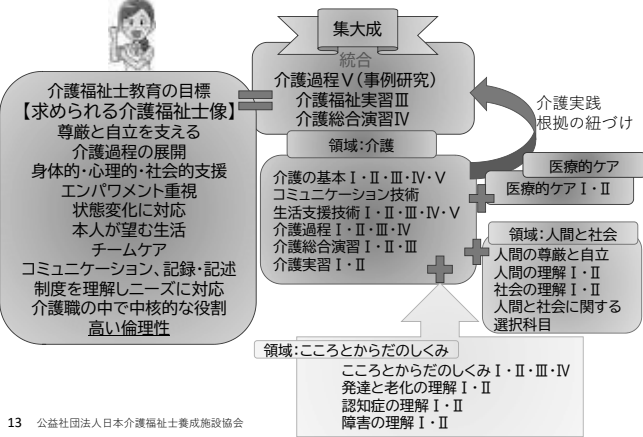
集大成

統合
介護過程Ⅴ(事例研究)
介護福祉実習Ⅲ
介護総合演習Ⅳ

介護福祉士教育の目標
【求められる介護福祉士像】
尊厳と自立を支える
介護過程の展開
身体的・心理的・社会的支援
エンパワメント重視
状態変化に対応
本人が望む生活
チームケア
コミュニケーション、記録・記述
制度を理解しニーズに対応
介護職の中で中核的な役割
高い倫理性

介護実践
根拠の紐づけ

領域:介護
介護の基本Ⅰ・Ⅱ・Ⅲ・Ⅳ・Ⅴ
コミュニケーション技術
生活支援技術Ⅰ・Ⅱ・Ⅲ・Ⅳ・Ⅴ
介護過程Ⅰ・Ⅱ・Ⅲ・Ⅳ
介護総合演習Ⅰ・Ⅱ・Ⅲ
介護実習Ⅰ・Ⅱ

医療的ケア
医療的ケアⅠ・Ⅱ

領域:人間と社会
人間の尊厳と自立
人間の理解Ⅰ・Ⅱ
社会の理解Ⅰ・Ⅱ
人間と社会に関する選択科目

領域:こころとからだのしくみ
こころとからだのしくみⅠ・Ⅱ・Ⅲ・Ⅳ
発達と老化の理解Ⅰ・Ⅱ
認知症の理解Ⅰ・Ⅱ
障害の理解Ⅰ・Ⅱ

13 公益社団法人日本介護福祉士養成施設協会